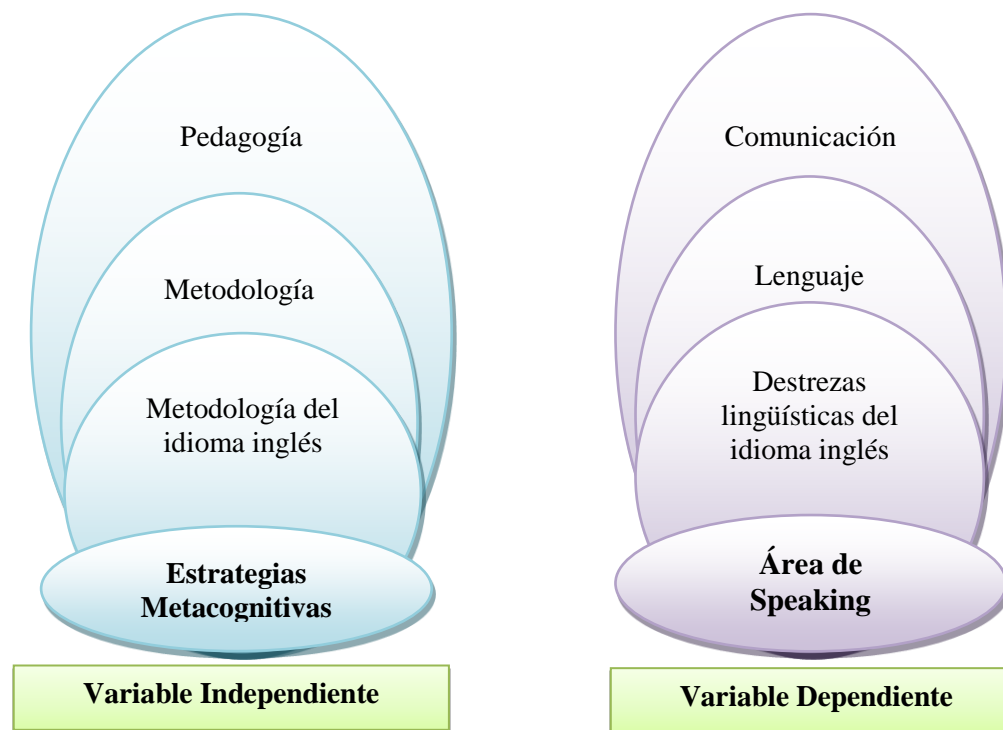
Pedagogía

Metodología

Metodología del idioma inglés

Estrategias Metacognitivas

Variable Independiente

Comunicación

Lenguaje

Destrezas lingüísticas del idioma inglés

Área de Speaking

Variable Dependiente